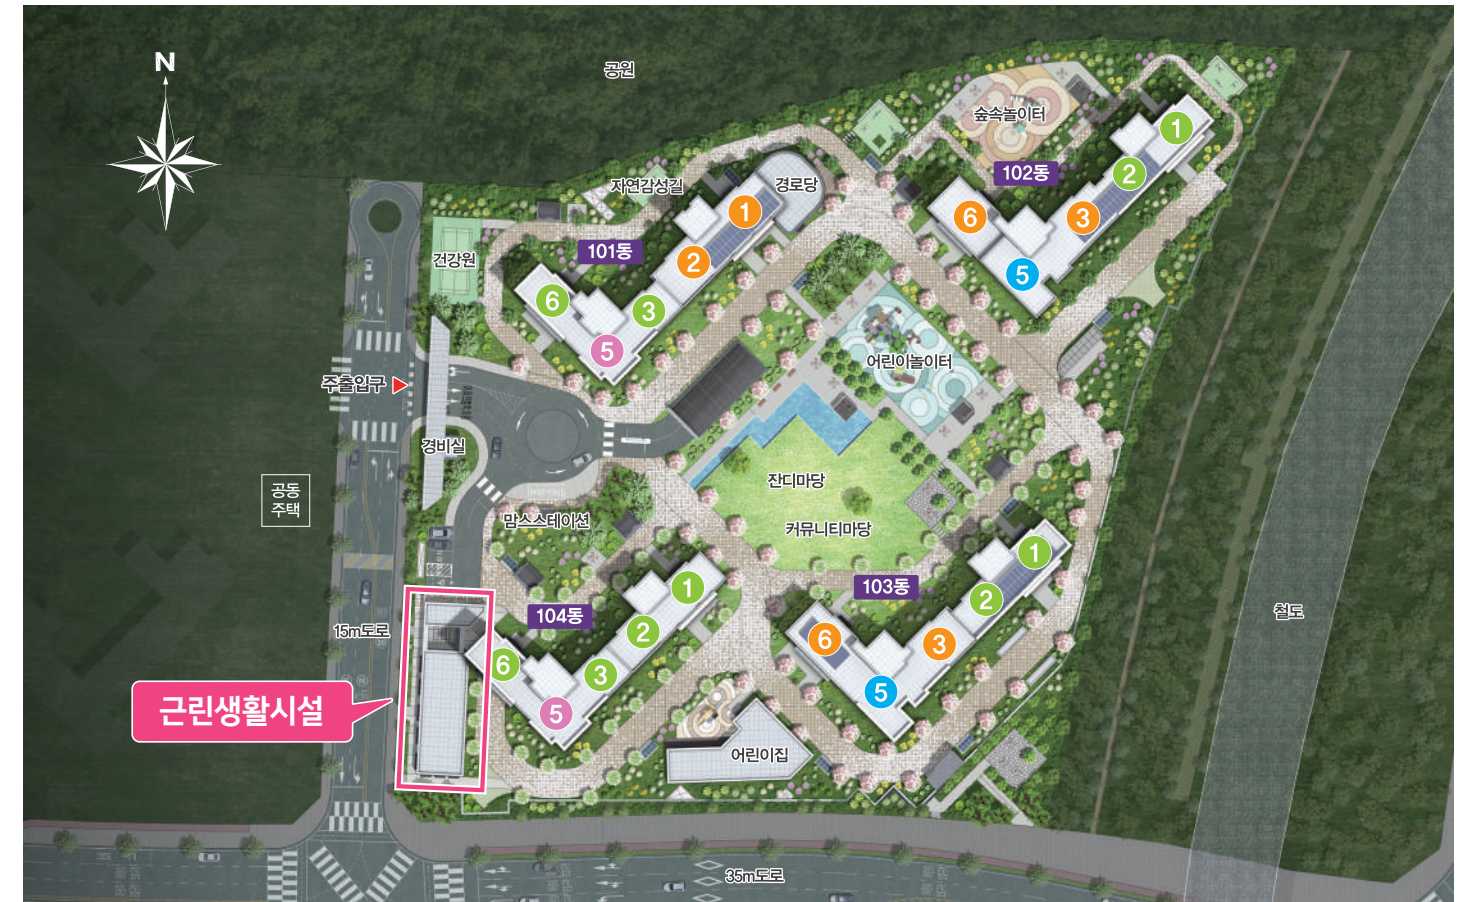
N

공원

숲속놀이터

1

102동

2

6

3

5

자연감성길

경로당

1

101동

2

건강원

6

3

5

어린이놀이터

주출입구

경비실

잔디마당

공동 주택

맘스스테이션

커뮤니티마당

1

103동

2

6

3

5

1

104동

2

15m도로

6

3

5

근린생활시설

어린이집

철도

35m도로